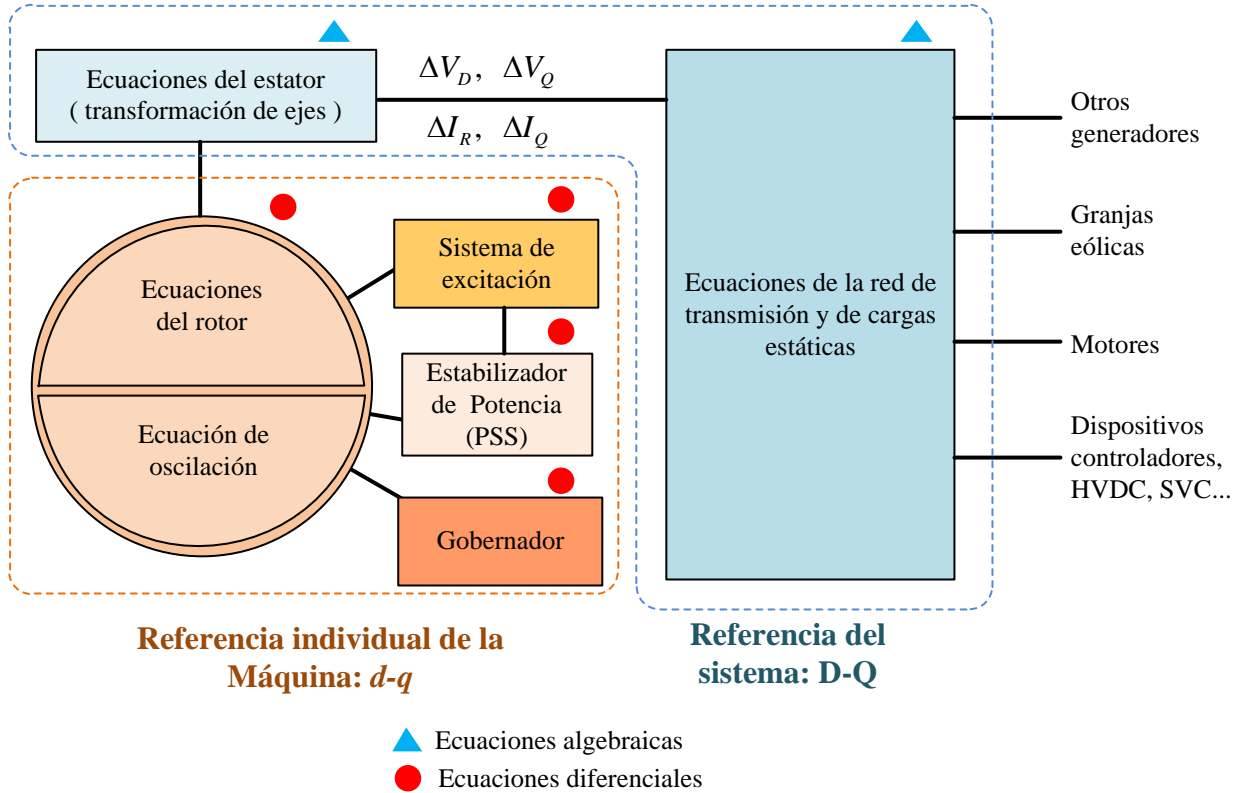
Ecuaciones del estator ( transformación de ejes )

$\Delta V_D$, $\Delta V_Q$

$\Delta I_R$, $\Delta I_Q$

Ecuaciones de la red de transmisión y de cargas estáticas

Otros generadores

Granjas eólicas

Motores

Dispositivos controladores, HVDC, SVC...

Ecuaciones del rotor

Ecuación de oscilación

Sistema de excitación

Estabilizador de Potencia (PSS)

Gobernador

Referencia individual de la Máquina: *d-q*

Referencia del sistema: D-Q

Ecuaciones algebraicas

Ecuaciones diferenciales